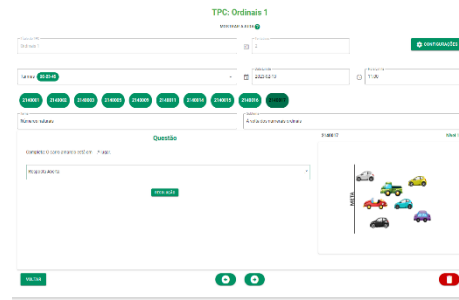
TPC: Ordinais 1

MODO DE EDIÇÃO

Ordinais 1

CONFIGURAÇÕES

2140001 2140002 2140003 2140005 2140009 2140011 2140014 2140015 2140016 2140017

Números naturais

A sala de números naturais

Questão

Completa: O carro amarelo está em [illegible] lugar.

VALIDAÇÃO

META

VOLTAR